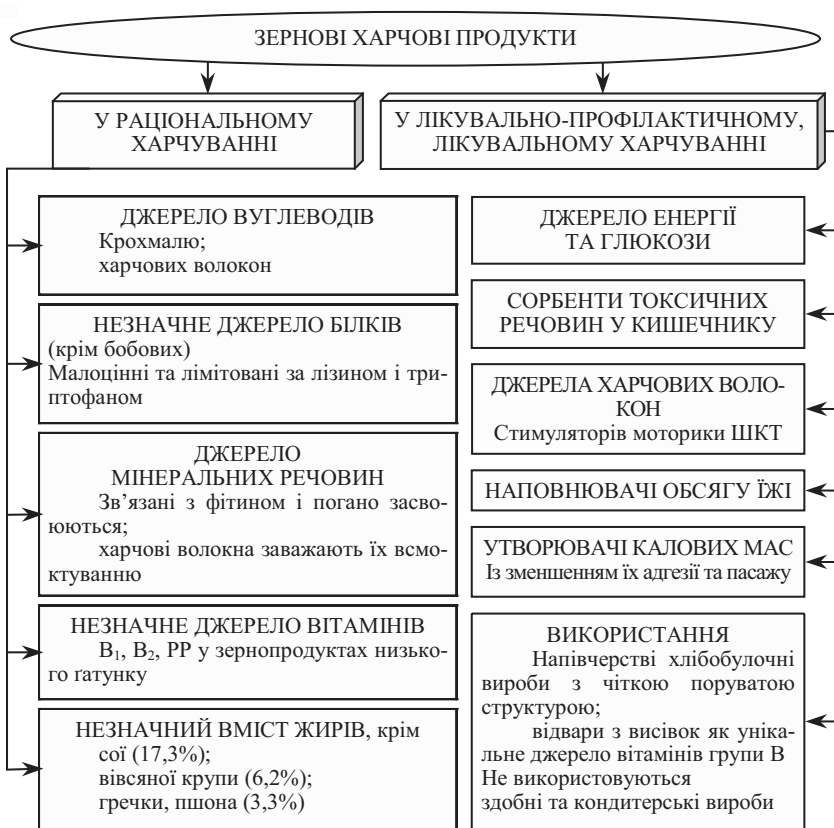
ЗЕРНОВІ ХАРЧОВІ ПРОДУКТИ

У РАЦІОНАЛЬНОМУ ХАРЧУВАННІ

У ЛІКУВАЛЬНО-ПРОФІЛАКТИЧНОМУ, ЛІКУВАЛЬНОМУ ХАРЧУВАННІ

ДЖЕРЕЛО ВУГЛЕВОДІВ
Крохмалю;
харчових волокон

НЕЗНАЧНЕ ДЖЕРЕЛО БІЛКІВ (крім бобових)
Малоцінні та лімітовані за лізином і триптофаном

ДЖЕРЕЛО МІНЕРАЛЬНИХ РЕЧОВИН
Зв'язані з фітином і погано засвоюються;
харчові волокна заважають їх всмоктуванню

НЕЗНАЧНЕ ДЖЕРЕЛО ВІТАМІНІВ
$B_1$, $B_2$, PP у зернопродуктах низького ґатунку

НЕЗНАЧНИЙ ВМІСТ ЖИРІВ, крім
сої (17,3%);
вівсяної крупи (6,2%);
гречки, пшона (3,3%)

ДЖЕРЕЛО ЕНЕРГІЇ ТА ГЛЮКОЗИ

СОРБЕНТИ ТОКСИЧНИХ РЕЧОВИН У КИШЕЧНИКУ

ДЖЕРЕЛА ХАРЧОВИХ ВОЛОКОН
Стимуляторів моторики ШКТ

НАПОВНЮВАЧІ ОБСЯГУ ЇЖІ

УТВОРЮВАЧІ КАЛОВИХ МАС
Із зменшенням їх адгезії та пасажу

ВИКОРИСТАННЯ
Напівчерстві хлібобулочні вироби з чіткою поруватою структурою;
відвари з висівок як унікальне джерело вітамінів групи В
Не використовуються
здобні та кондитерські вироби